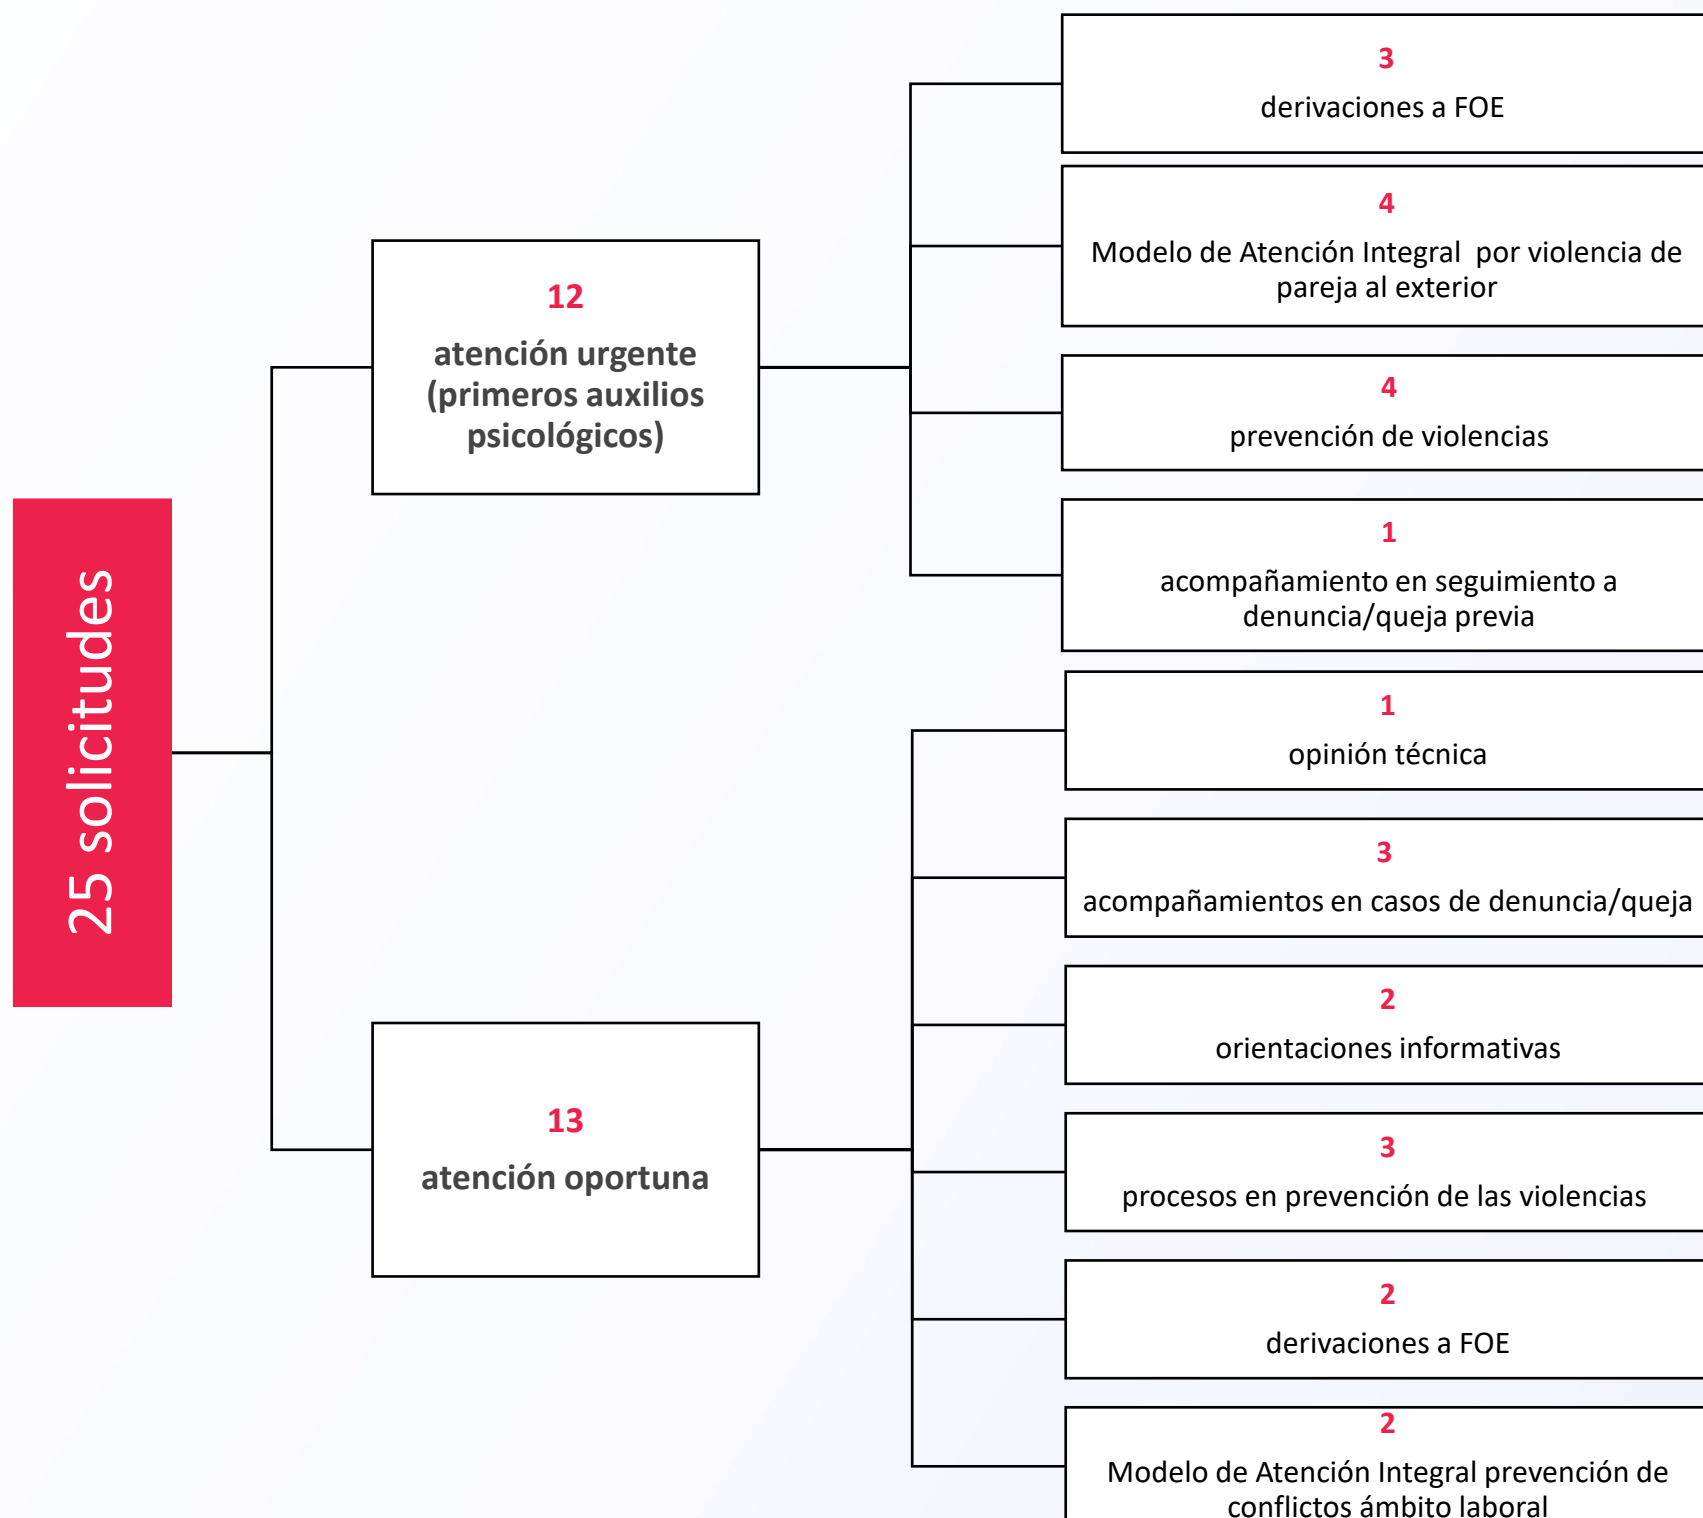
25 solicitudes

12
atención urgente (primeros auxilios psicológicos)

3
derivaciones a FOE

4
Modelo de Atención Integral por violencia de pareja al exterior

4
prevención de violencias

1
acompañamiento en seguimiento a denuncia/queja previa

13
atención oportuna

1
opinión técnica

3
acompañamientos en casos de denuncia/queja

2
orientaciones informativas

3
procesos en prevención de las violencias

2
derivaciones a FOE

2
Modelo de Atención Integral prevención de conflictos ámbito laboral